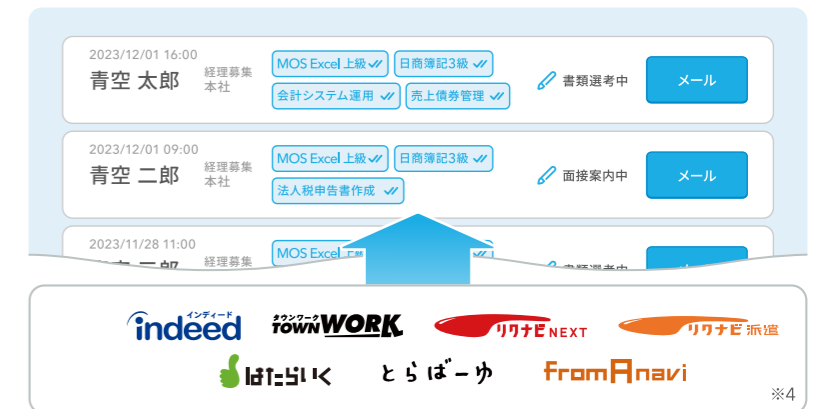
2023/12/01 16:00
青空 太郎
経理募集
本社
MOS Excel 上級
日商簿記3級
会計システム運用
売上債券管理
書類選考中
メール

2023/12/01 09:00
青空 二郎
経理募集
本社
MOS Excel 上級
日商簿記3級
法人税申告書作成
面接案内中
メール

2023/11/28 11:00
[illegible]
経理募集
MOS Excel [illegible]
書類選考中

インディード
indeed
タウンワーク
TOWNWORK
リクナビ NEXT
リクナビ 派遣
はたらいく
とらばーゆ
fromAnavi
※4